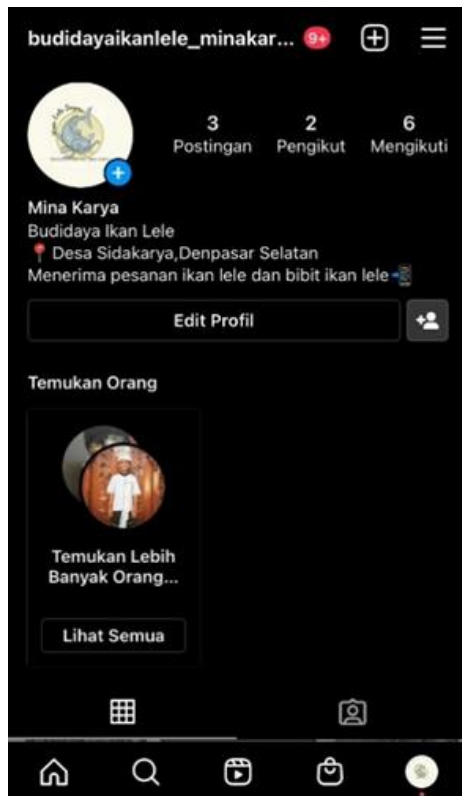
budidayaikanlele_minakar... 9+

3
Postingan
2
Pengikut
6
Mengikuti

Mina Karya
Budidaya Ikan Lele
📍 Desa Sidakarya,Denpasar Selatan
Menerima pesanan ikan lele dan bibit ikan lele 📲

Edit Profil

Temukan Orang

Temukan Lebih Banyak Orang...

Lihat Semua